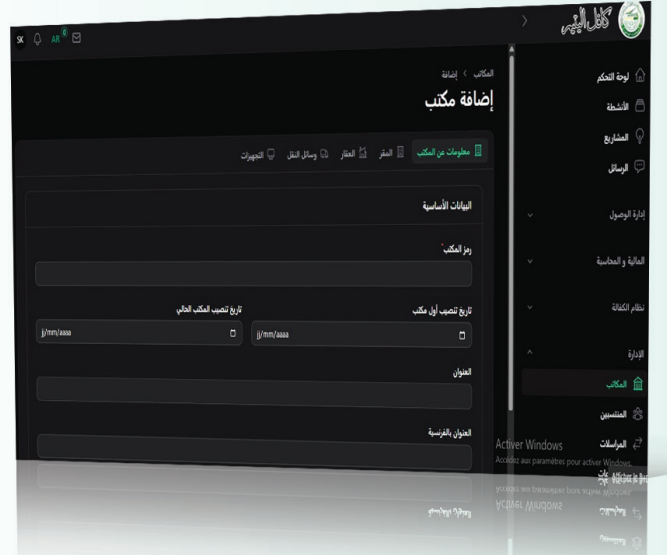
كافل اليتيم

SK AR 0

لوحة التحكم
الأنشطة
المشاريع
الرسائل
إدارة الوصول
المالية و المحاسبة
نظام الكفالة
الإدارة
المكاتب
المنتسبين
المراسلات

المكاتب > إضافة
إضافة مكتب

معلومات عن المكتب | المقر | العقار | وسائل النقل | التجهيزات

البيانات الأساسية

رمز المكتب*

تاريخ تنصيب أول مكتب
jj/mm/aaaa

تاريخ تنصيب المكتب الحالي
jj/mm/aaaa

العنوان

العنوان بالفرنسية

Activer Windows
Accédez aux paramètres pour activer Windows.